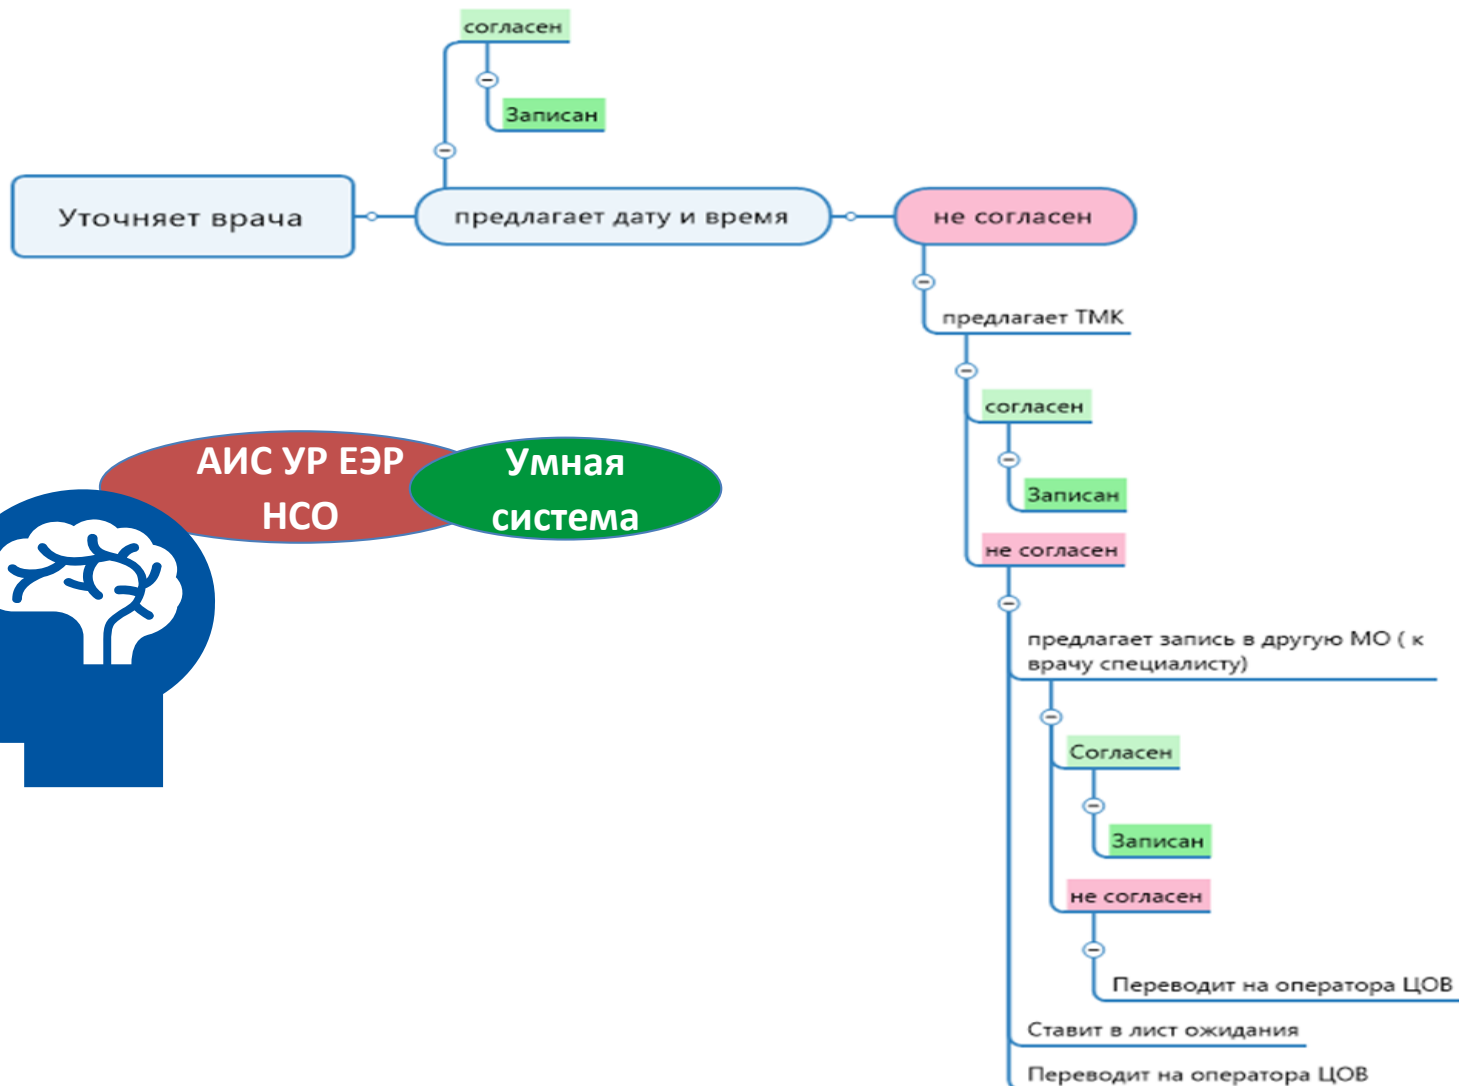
согласен

Записан

Уточняет врача

предлагает дату и время

не согласен

предлагает ТМК

согласен

Записан

не согласен

предлагает запись в другую МО ( к врачу специалисту)

Согласен

Записан

не согласен

Переводит на оператора ЦОВ

Ставит в лист ожидания

Переводит на оператора ЦОВ

АИС УР ЕЭР НСО

Умная система